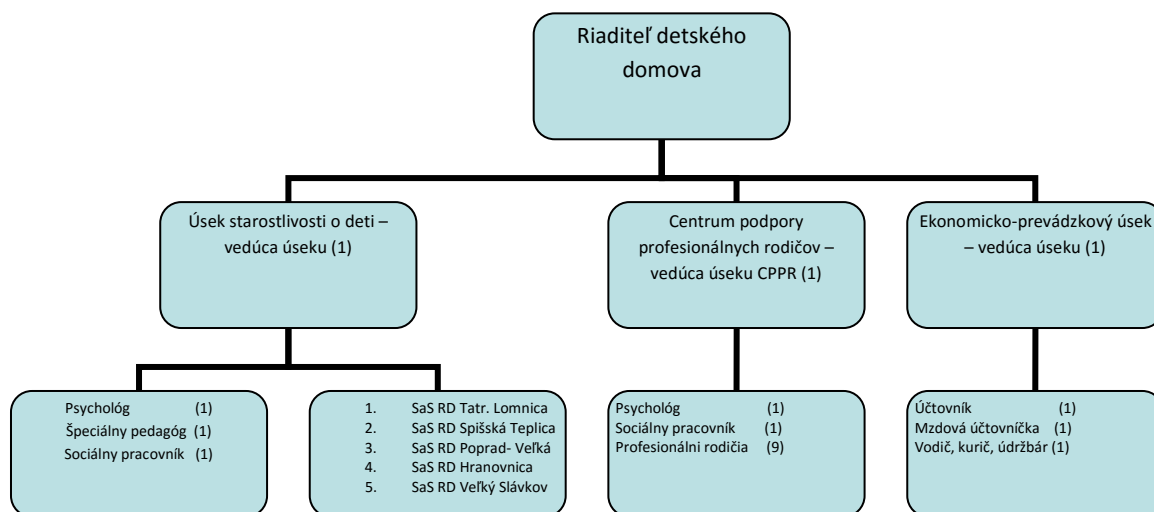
Riaditeľ detského domova

Úsek starostlivosti o deti – vedúca úseku (1)

Centrum podpory profesionálnych rodičov – vedúca úseku CPPR (1)

Ekonomicko-prevádzkový úsek – vedúca úseku (1)

Psychológ (1)
Špeciálny pedagóg (1)
Sociálny pracovník (1)

1. SaS RD Tatr. Lomnica
2. SaS RD Spišská Teplica
3. SaS RD Poprad- Veľká
4. SaS RD Hranovnica
5. SaS RD Veľký Slávkov

Psychológ (1)
Sociálny pracovník (1)
Profesionálni rodičia (9)

Účtovník (1)
Mzdová účtovníčka (1)
Vodič, kurič, údržbár (1)